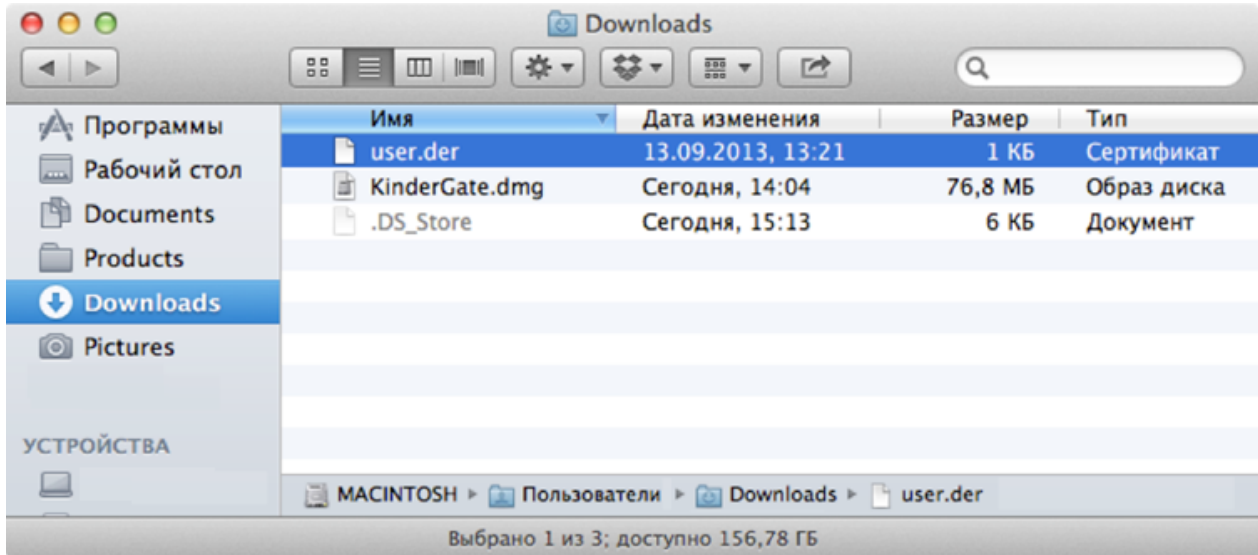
Downloads

Программы
Рабочий стол
Documents
Products
Downloads
Pictures

УСТРОЙСТВА

| Имя | Дата изменения | Размер | Тип |
|---|---|---|---|
| user.der | 13.09.2013, 13:21 | 1 КБ | Сертификат |
| KinderGate.dmg | Сегодня, 14:04 | 76,8 МБ | Образ диска |
| .DS_Store | Сегодня, 15:13 | 6 КБ | Документ |

MACINTOSH ▸ Пользователи ▸ Downloads ▸ user.der

Выбрано 1 из 3; доступно 156,78 ГБ